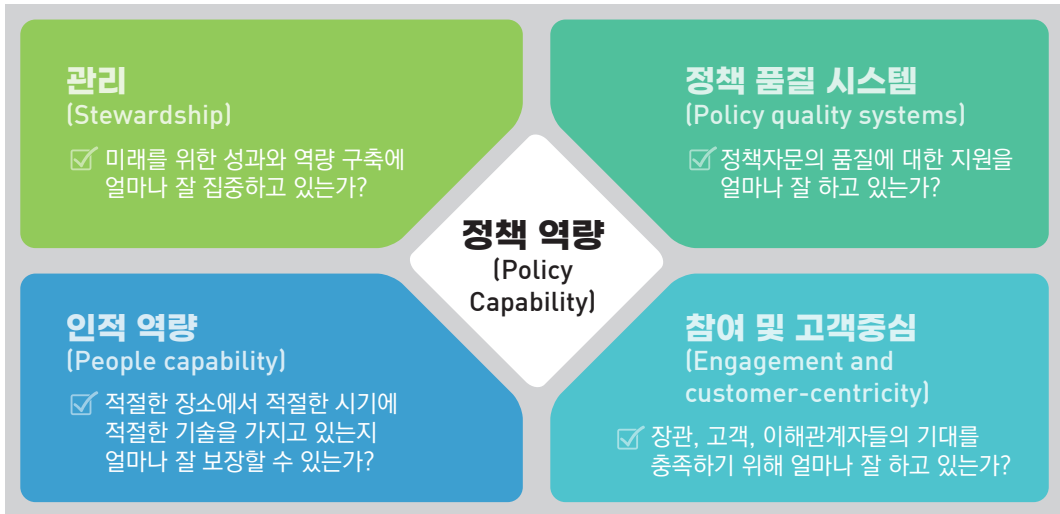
관리
(Stewardship)

☑ 미래를 위한 성과와 역량 구축에 얼마나 잘 집중하고 있는가?

정책 품질 시스템
(Policy quality systems)

☑ 정책자문의 품질에 대한 지원을 얼마나 잘 하고 있는가?

정책 역량
(Policy Capability)

인적 역량
(People capability)

☑ 적절한 장소에서 적절한 시기에 적절한 기술을 가지고 있는지 얼마나 잘 보장할 수 있는가?

참여 및 고객중심
(Engagement and customer-centricity)

☑ 장관, 고객, 이해관계자들의 기대를 충족하기 위해 얼마나 잘 하고 있는가?